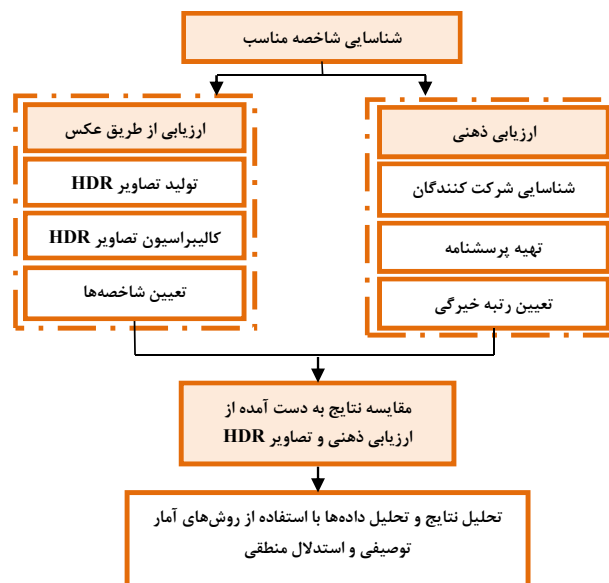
شناسایی شاخصه مناسب

ارزیابی ذهنی

شناسایی شرکت کنندگان

تهیه پرسشنامه

تعیین رتبه خیرگی

ارزیابی از طریق عکس

تولید تصاویر HDR

کالیبراسیون تصاویر HDR

تعیین شاخصه‌ها

مقایسه نتایج به دست آمده از ارزیابی ذهنی و تصاویر HDR

تحلیل نتایج و تحلیل داده‌ها با استفاده از روش‌های آمار توصیفی و استدلال منطقی